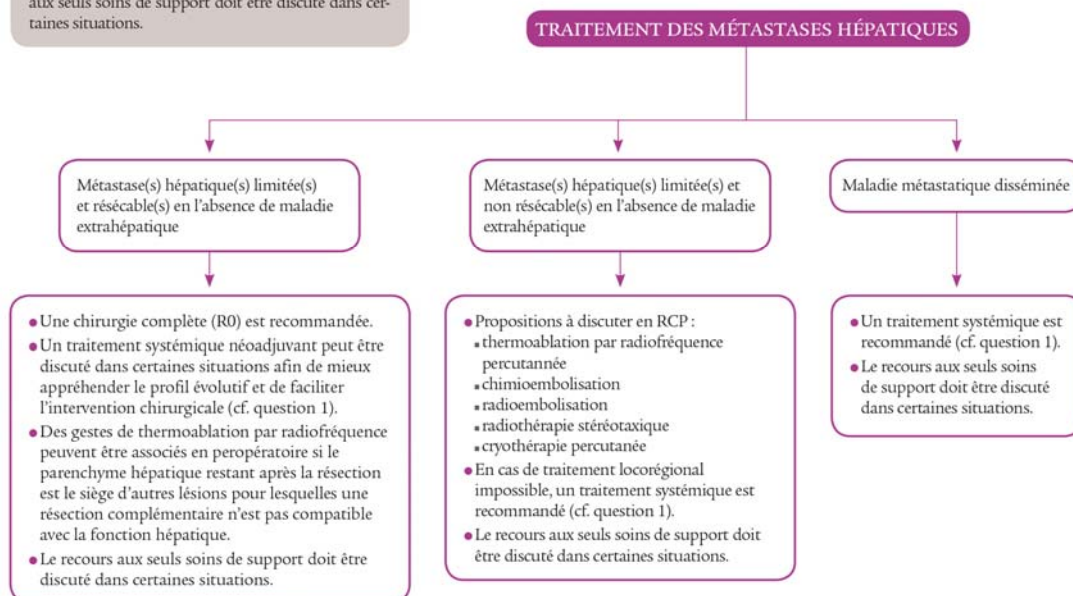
aux seuls soins de support doit être discuté dans certaines situations.

TRAITEMENT DES MÉTASTASES HÉPATIQUES

Métastase(s) hépatique(s) limitée(s) et résécable(s) en l'absence de maladie extrahépatique

Métastase(s) hépatique(s) limitée(s) et non résécable(s) en l'absence de maladie extrahépatique

Maladie métastatique disséminée

• Une chirurgie complète (R0) est recommandée.
• Un traitement systémique néoadjuvant peut être discuté dans certaines situations afin de mieux appréhender le profil évolutif et de faciliter l'intervention chirurgicale (cf. question 1).
• Des gestes de thermoablation par radiofréquence peuvent être associés en peropératoire si le parenchyme hépatique restant après la résection est le siège d'autres lésions pour lesquelles une résection complémentaire n'est pas compatible avec la fonction hépatique.
• Le recours aux seuls soins de support doit être discuté dans certaines situations.

• Propositions à discuter en RCP :
▪ thermoablation par radiofréquence percutannée
▪ chimioembolisation
▪ radioembolisation
▪ radiothérapie stéréotaxique
▪ cryothérapie percutanée
• En cas de traitement locorégional impossible, un traitement systémique est recommandé (cf. question 1).
• Le recours aux seuls soins de support doit être discuté dans certaines situations.

• Un traitement systémique est recommandé (cf. question 1).
• Le recours aux seuls soins de support doit être discuté dans certaines situations.